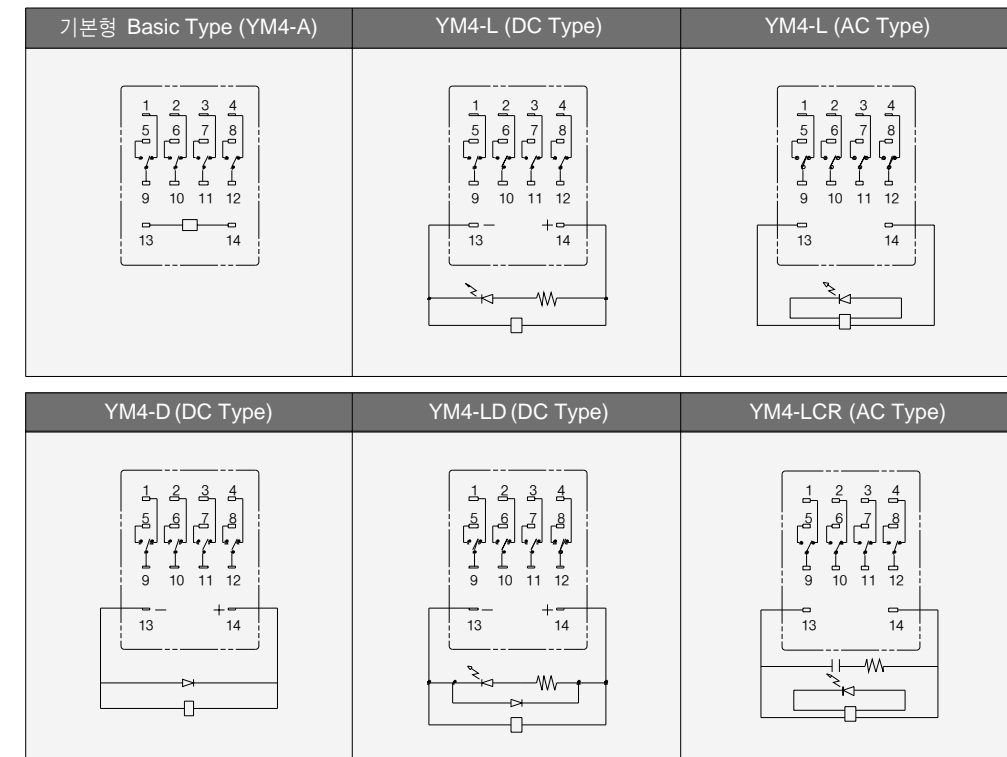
| 기본형 Basic Type (YM4-A) | YM4-L (DC Type) | YM4-L (AC Type) |
|---|---|---|
| 1 2 3 4 5 6 7 8 9 10 11 12 13 14 | 1 2 3 4 5 6 7 8 9 10 11 12 − 13 + 14 | 1 2 3 4 5 6 7 8 9 10 11 12 13 14 |

| YM4-D (DC Type) | YM4-LD (DC Type) | YM4-LCR (AC Type) |
|---|---|---|
| 1 2 3 4 5 6 7 8 9 10 11 12 − 13 + 14 | 1 2 3 4 5 6 7 8 9 10 11 12 − 13 + 14 | 1 2 3 4 5 6 7 8 9 10 11 12 13 14 |